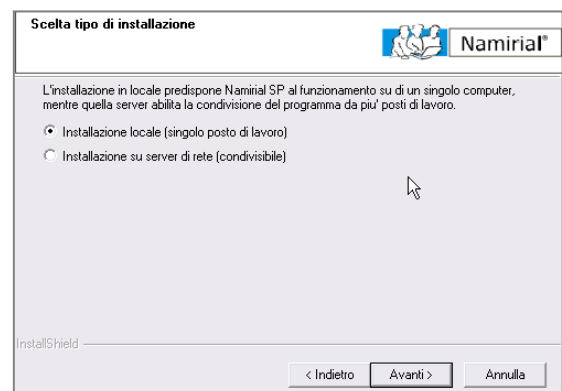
Scelta tipo di installazione

Namirial®

L'installazione in locale predispone Namirial SP al funzionamento su di un singolo computer, mentre quella server abilita la condivisione del programma da piu' posti di lavoro.

Installazione locale (singolo posto di lavoro)

Installazione su server di rete (condivisibile)

InstallShield

< Indietro

Avanti >

Annulla